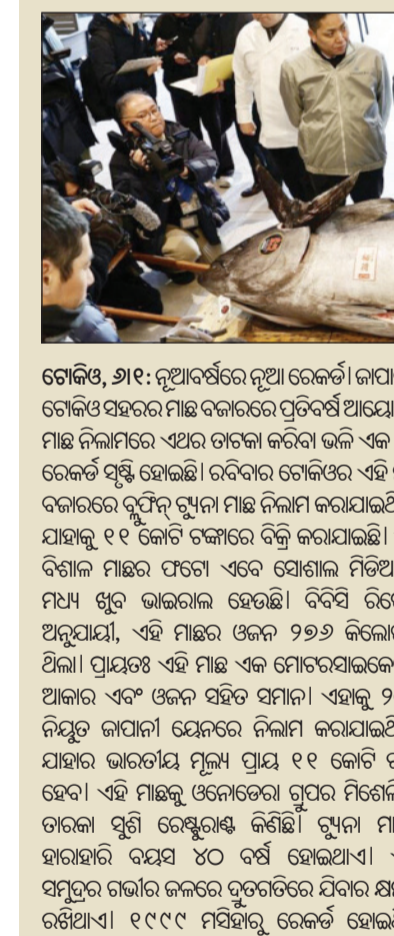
ଟୋକିଓ, ୬।୧: ନୂଆବର୍ଷରେ ନୂଆ ରେକର୍ଡ। ଜାପା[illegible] ଟୋକିଓ ସହରର ମାଛ ବଜାରରେ ପ୍ରତିବର୍ଷ ଆୟୋ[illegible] ମାଛ ନିଲାମରେ ଏଥର ଚାଟକା କରିବା ଭଳି ଏକ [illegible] ରେକର୍ଡ ସୃଷ୍ଟି ହୋଇଛି। ରବିବାର ଟୋକିଓର ଏହି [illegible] ବଜାରରେ ବ୍ଲୁଫିନ୍ ଟ୍ୟୁନା ମାଛ ନିଲାମ କରାଯାଇ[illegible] ଯାହାକୁ ୧୧ କୋଟି ଟଙ୍କାରେ ବିକ୍ରି କରାଯାଇଛି। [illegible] ବିଶାଳ ମାଛର ଫଟୋ ଏବେ ସୋଶାଲ ମିଡିଆ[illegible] ମଧ୍ୟ ଖୁବ ଭାଇରାଲ ହେଉଛି। ବିବିସି ରି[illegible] ଅନୁଯାୟୀ, ଏହି ମାଛର ଓଜନ ୨୭୬ କିଲୋ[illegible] ଥିଲା। ପ୍ରାୟତଃ ଏହି ମାଛ ଏକ ମୋଟରସାଇକେ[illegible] ଆକାର ଏବଂ ଓଜନ ସହିତ ସମାନ। ଏହାକୁ ୨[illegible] ନିୟୁତ ଜାପାନୀ ୟେନରେ ନିଲାମ କରାଯାଇ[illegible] ଯାହାର ଭାରତୀୟ ମୂଲ୍ୟ ପ୍ରାୟ ୧୧ କୋଟି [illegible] ହେବ। ଏହି ମାଛକୁ ଓନୋଡେରା ଗ୍ରୁପର ମିଶେଲି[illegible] ତାରକା ସୁଶି ରେଷ୍ଟୁରାଣ୍ଟ କିଣିଛି। ଟ୍ୟୁନା ମା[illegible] ହାରାହାରି ବୟସ ୪୦ ବର୍ଷ ହୋଇଥାଏ। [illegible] ସମୁଦ୍ରର ଗଭୀର ଜଳରେ ଦ୍ରୁତଗତିରେ ଯିବାର କ୍ଷ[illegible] ରଖିଥାଏ। ୧୯୯୯ ମସିହାରୁ ରେକର୍ଡ ହୋଇ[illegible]